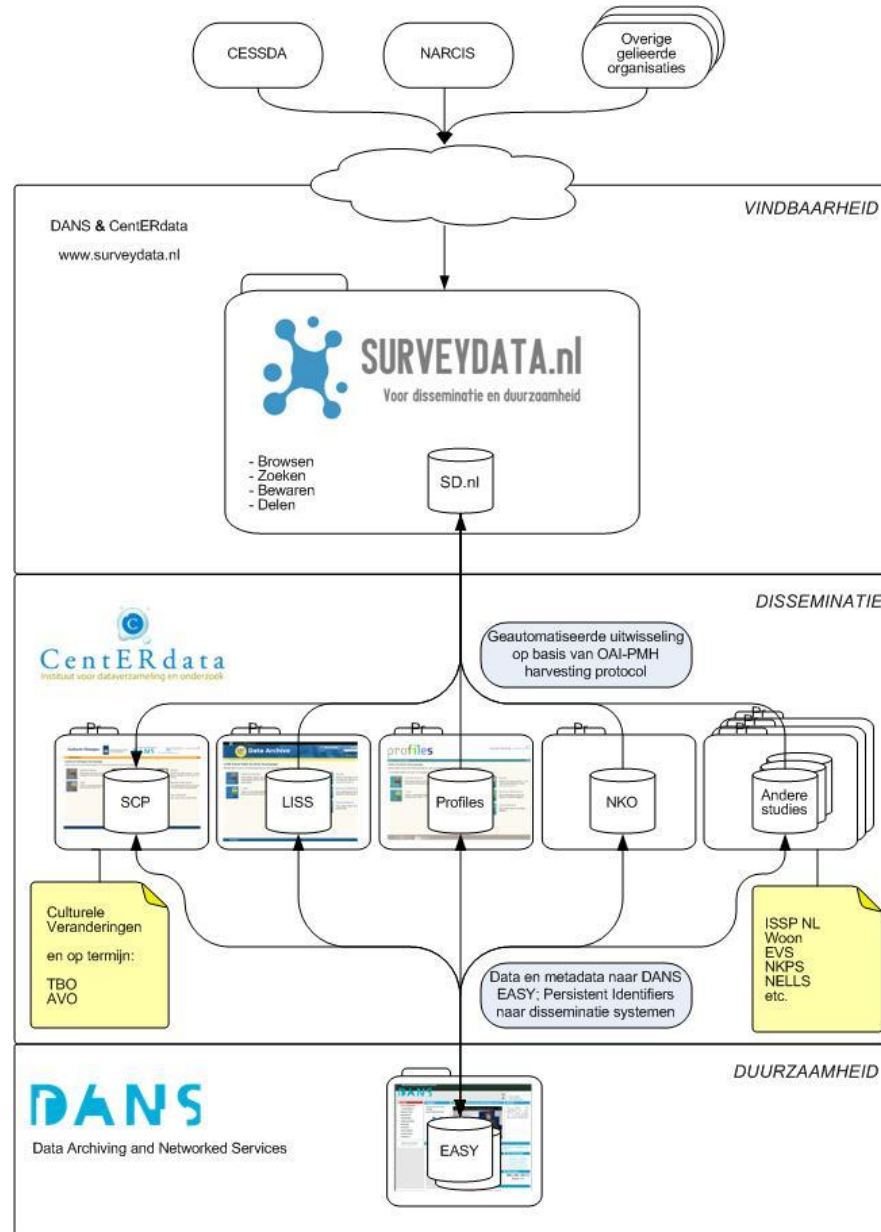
CESSDA

NARCIS

Overige gelieerde organisaties

VINDBAARHEID

DANS & CentERdata

www.surveydata.nl

SURVEYDATA.nl

Voor disseminatie en duurzaamheid

- Browsen
- Zoeken
- Bewaren
- Delen

SD.nl

DISSEMINATIE

CentERdata

Instituut voor dataverzameling en onderzoek

Geautomatiseerde uitwisseling op basis van OAI-PMH harvesting protocol

Pr

Pr

Pr

Pr

Pr

Data Archive

profiles

SCP

LISS

Profiles

NKO

Andere studies

Culturele Veranderingen

en op termijn:

TBO
AVO

Data en metadata naar DANS EASY; Persistent Identifiers naar disseminatie systemen

ISSP NL
Woon
EVS
NKPS
NELLS
etc.

DUURZAAMHEID

DANS

Data Archiving and Networked Services

EASY